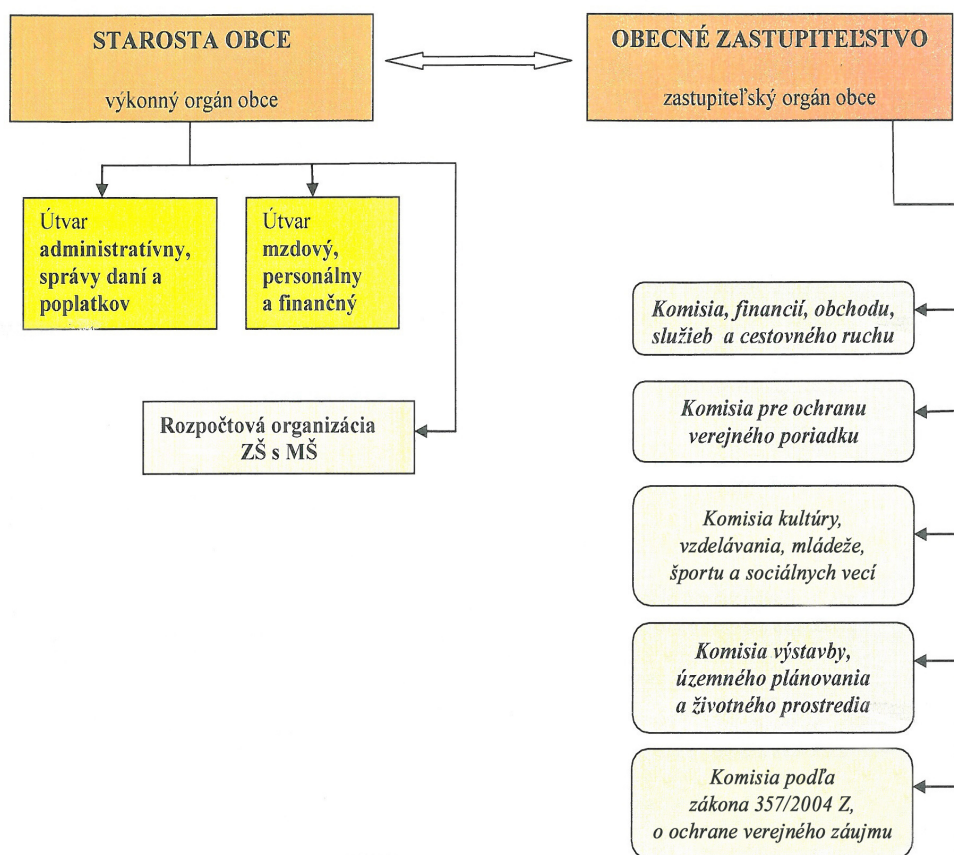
STAROSTA OBCE

výkonný orgán obce

OBECNÉ ZASTUPITEĽSTVO

zastupiteľský orgán obce

Útvar administratívny, správy daní a poplatkov

Útvar mzdový, personálny a finančný

Rozpočtová organizácia ZŠ s MŠ

Komisia, financií, obchodu, služieb a cestovného ruchu

Komisia pre ochranu verejného poriadku

Komisia kultúry, vzdelávania, mládeže, športu a sociálnych vecí

Komisia výstavby, územného plánovania a životného prostredia

Komisia podľa zákona 357/2004 Z, o ochrane verejného záujmu